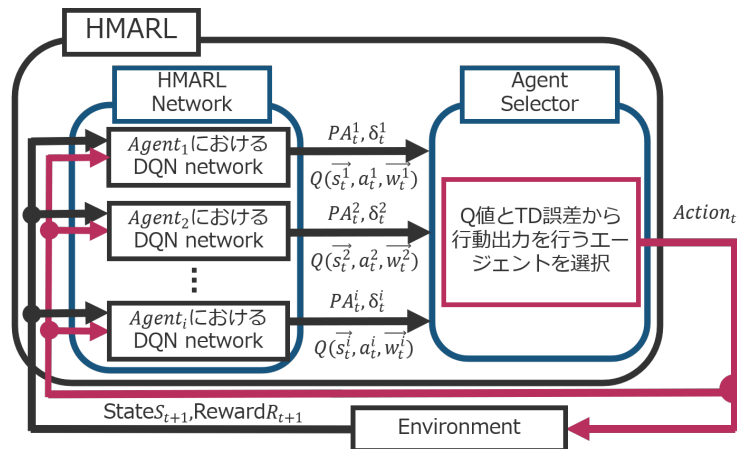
HMARL

HMARL Network

$Agent_1$における DQN network

$Agent_2$における DQN network

⋮

$Agent_i$における DQN network

$PA_t^1, \delta_t^1$

$Q(\overrightarrow{s_t^1}, a_t^1, \overrightarrow{w_t^1})$

$PA_t^2, \delta_t^2$

$Q(\overrightarrow{s_t^2}, a_t^2, \overrightarrow{w_t^2})$

$PA_t^i, \delta_t^i$

$Q(\overrightarrow{s_t^i}, a_t^i, \overrightarrow{w_t^i})$

Agent Selector

Q値とTD誤差から行動出力を行うエージェントを選択

$Action_t$

State$S_{t+1}$,Reward$R_{t+1}$

Environment